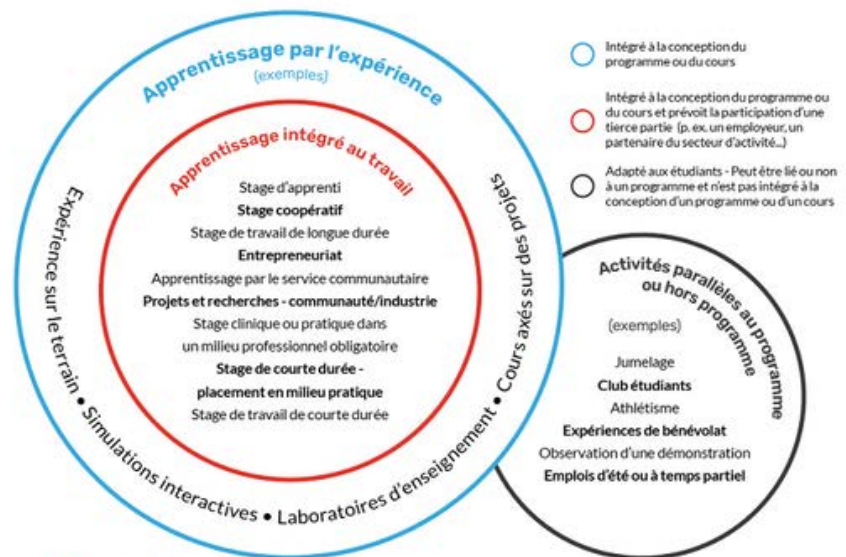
Apprentissage par l'expérience
(exemples)

Apprentissage intégré au travail

Stage d'apprenti
Stage coopératif
Stage de travail de longue durée
Entrepreneuriat
Apprentissage par le service communautaire
Projets et recherches - communauté/industrie
Stage clinique ou pratique dans un milieu professionnel obligatoire
Stage de courte durée - placement en milieu pratique
Stage de travail de courte durée

Expérience sur le terrain • Simulations interactives • Laboratoires d'enseignement • Cours axés sur des projets

Intégré à la conception du programme ou du cours

Intégré à la conception du programme ou du cours et prévoit la participation d'une tierce partie (p. ex. un employeur, un partenaire du secteur d'activité...)

Adapté aux étudiants - Peut être lié ou non à un programme et n'est pas intégré à la conception d'un programme ou d'un cours

Activités parallèles au programme ou hors programme
(exemples)

Jumelage
Club étudiants
Athlétisme
Expériences de bénévolat
Observation d'une démonstration
Emplois d'été ou à temps partiel